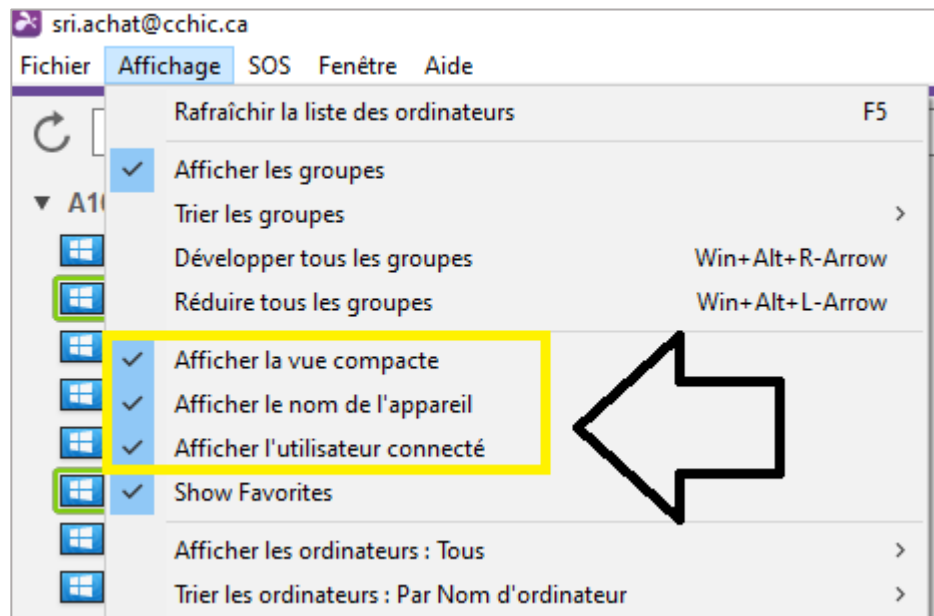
sri.achat@cchic.ca

Fichier Affichage SOS Fenêtre Aide

A1

Rafraîchir la liste des ordinateurs F5

Afficher les groupes

Trier les groupes

Développer tous les groupes Win+Alt+R-Arrow

Réduire tous les groupes Win+Alt+L-Arrow

Afficher la vue compacte

Afficher le nom de l'appareil

Afficher l'utilisateur connecté

Show Favorites

Afficher les ordinateurs : Tous

Trier les ordinateurs : Par Nom d'ordinateur